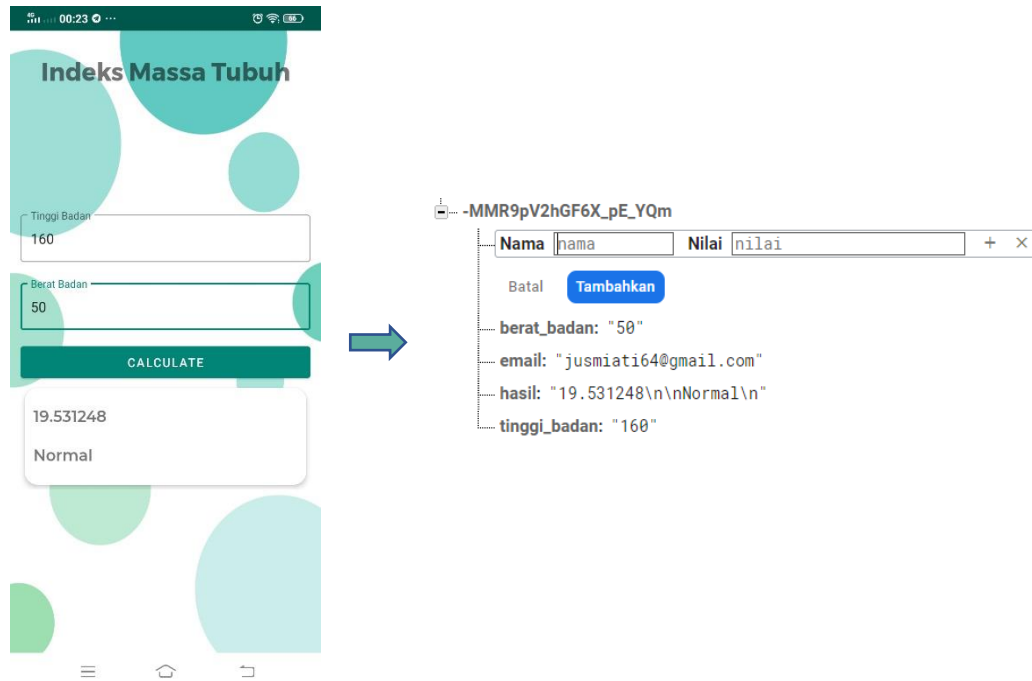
00:23

Indeks Massa Tubuh

Tinggi Badan
160

Berat Badan
50

CALCULATE

19.531248

Normal

-MMR9pV2hGF6X_pE_YQm

Nama nama Nilai nilai + ×

Batal Tambahkan

berat_badan: "50"

email: "jusmiati64@gmail.com"

hasil: "19.531248\n\nNormal\n"

tinggi_badan: "160"